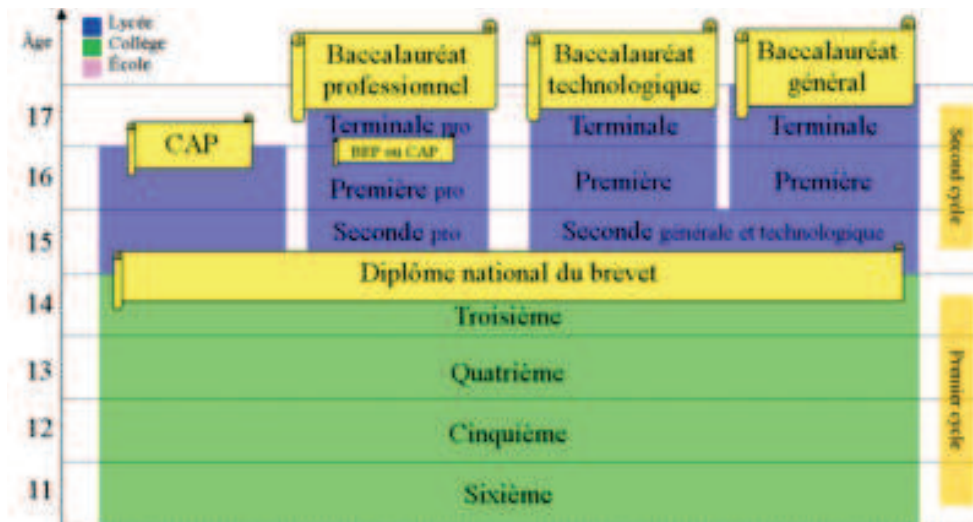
Âge

Lycée
Collège
École

Baccalauréat professionnel

Baccalauréat technologique

Baccalauréat général

17

CAP

Terminale pro

BEP ou CAP

Terminale

Terminale

Second cycle

16

Première pro

Première

Première

15

Seconde pro

Seconde générale et technologique

Diplôme national du brevet

14

Troisième

13

Quatrième

Premier cycle

12

Cinquième

11

Sixième